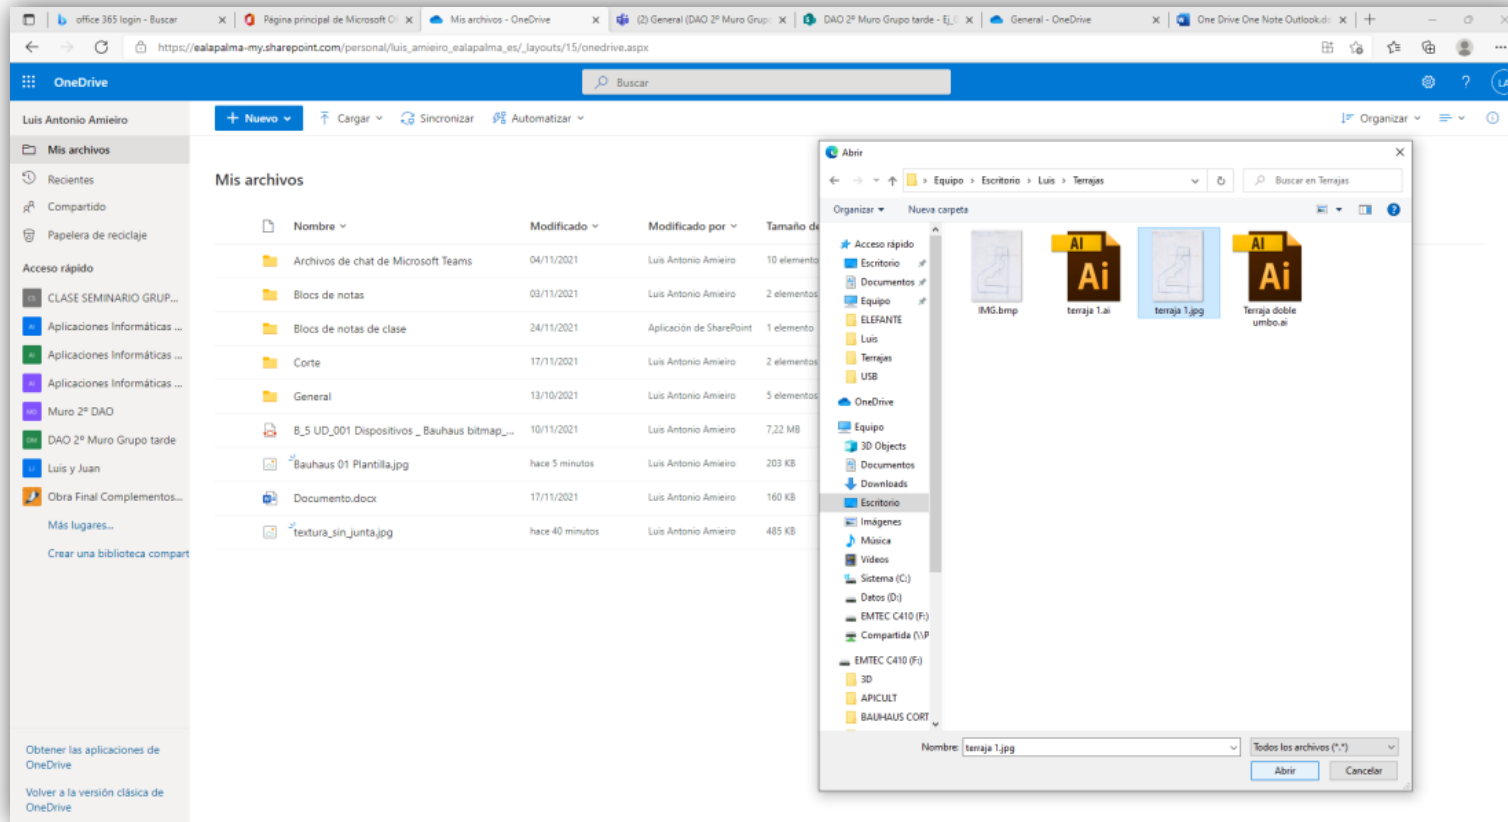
office 365 login - Buscar
Página principal de Microsoft O
Mis archivos - OneDrive
(2) General (DAO 2º Muro Grup
DAO 2º Muro Grupo tarde - E
General - OneDrive
One Drive One Note Outlook.d

https://ealapalma-my.sharepoint.com/personal/luis_amieiro_ealapalma_es/_layouts/15/onedrive.aspx

OneDrive
Buscar

Luis Antonio Amieiro
Mis archivos
Recientes
Compartido
Papelera de reciclaje
Acceso rápido
CLASE SEMINARIO GRUP...
Aplicaciones Informáticas ...
Aplicaciones Informáticas ...
Aplicaciones Informáticas ...
Muro 2º DAO
DAO 2º Muro Grupo tarde
Luis y Juan
Obra Final Complementos...
Más lugares...
Crear una biblioteca compart

Obtener las aplicaciones de OneDrive
Volver a la versión clásica de OneDrive

Nuevo
Cargar
Sincronizar
Automatizar
Organizar

Mis archivos

| Nombre | Modificado | Modificado por | Tamaño de |
|---|---|---|---|
| Archivos de chat de Microsoft Teams | 04/11/2021 | Luis Antonio Amieiro | 10 elemento |
| Blocs de notas | 03/11/2021 | Luis Antonio Amieiro | 2 elementos |
| Blocs de notas de clase | 24/11/2021 | Aplicación de SharePoint | 1 elemento |
| Corte | 17/11/2021 | Luis Antonio Amieiro | 2 elementos |
| General | 13/10/2021 | Luis Antonio Amieiro | 5 elementos |
| B_5 UD_001 Dispositivos _ Bauhaus bitmap_... | 10/11/2021 | Luis Antonio Amieiro | 7,22 MB |
| Bauhaus 01 Plantilla.jpg | hace 5 minutos | Luis Antonio Amieiro | 203 KB |
| Documento.docx | 17/11/2021 | Luis Antonio Amieiro | 160 KB |
| textura_sin_junta.jpg | hace 40 minutos | Luis Antonio Amieiro | 485 KB |

Abrir
Equipo › Escritorio › Luis › Terrajas
Buscar en Terrajas
Organizar
Nueva carpeta
Acceso rápido
Escritorio
Documentos
Equipo
ELEFANTE
Luis
Terrajas
USB
OneDrive
Equipo
3D Objects
Documentos
Downloads
Escritorio
Imágenes
Música
Vídeos
Sistema (C:)
Datos (D:)
EMTEC C410 (F:)
Compartida (\\P
EMTEC C410 (F:)
3D
APICULT
BAUHAUS CORT

IMG.bmp
Ai
terraja 1.ai
terraja 1.jpg
Ai
Terraja doble umbo.ai

Nombre: terraja 1.jpg
Todos los archivos (*.*)
Abrir
Cancelar